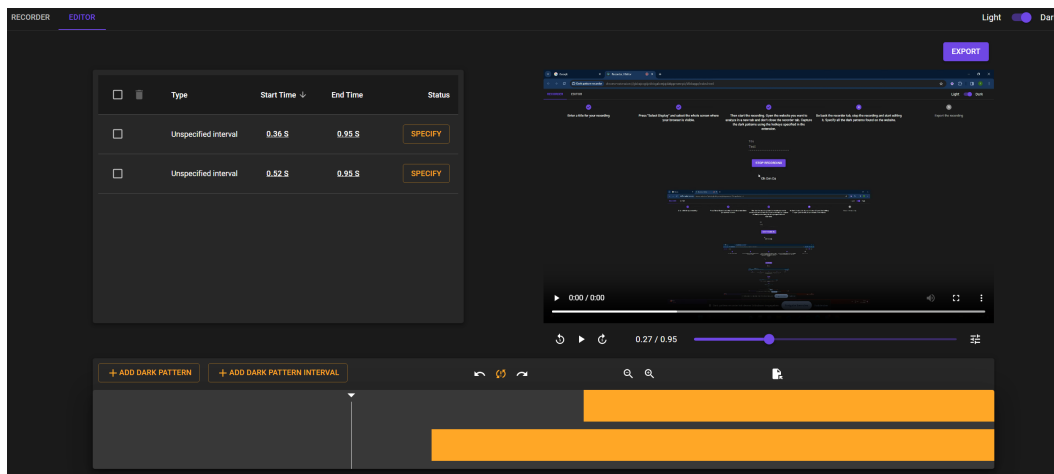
RECORDER EDITOR

Light Dark

EXPORT

| | Type | Start Time ↓ | End Time | Status |
|---|---|---|---|---|
| | Unspecified interval | 0.36 S | 0.95 S | SPECIFY |
| | Unspecified interval | 0.52 S | 0.95 S | SPECIFY |

0:00 / 0:00

0.27 / 0.95

+ ADD DARK PATTERN + ADD DARK PATTERN INTERVAL